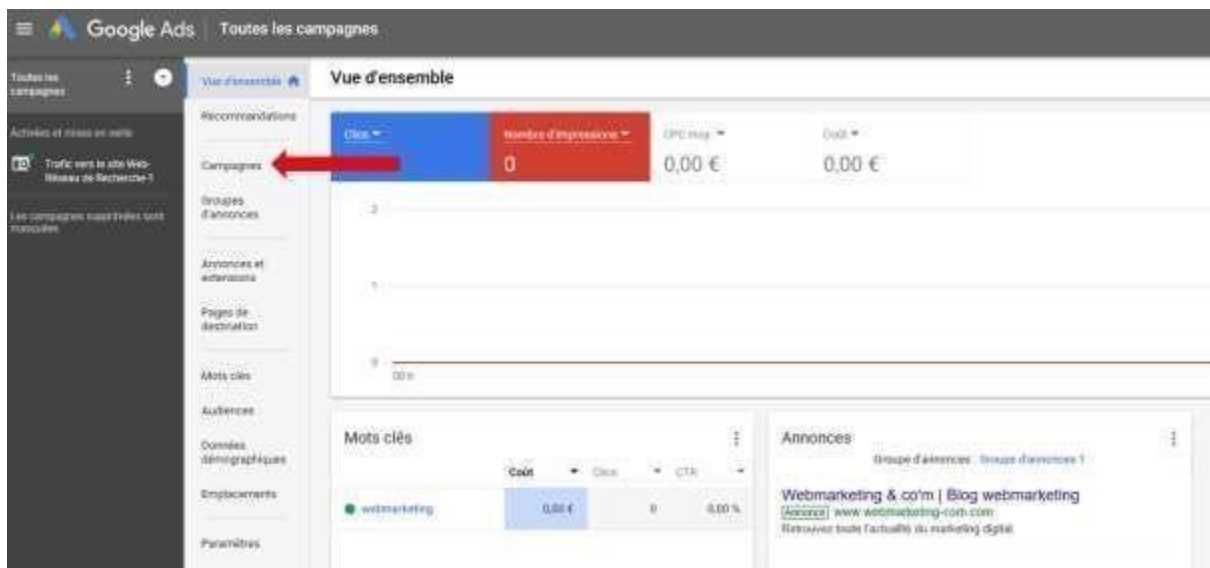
Google Ads | Toutes les campagnes

Toutes les campagnes

Activées et mises en veille

Trafic vers le site Web-Réseau de Recherche-1

Les campagnes supprimées sont masquées

Vue d'ensemble

Recommandations

Campagnes

Groupes d'annonces

Annonces et extensions

Pages de destination

Mots clés

Audiences

Données démographiques

Emplacements

Paramètres

Vue d'ensemble

Clics

Nombre d'impressions
0

CPC moy.
0,00 €

Coût
0,00 €

2

1

0

00 h

Mots clés

Coût | Clics | CTR
webmarketing | 0,00 € | 0 | 0,00 %

Annonces

Groupe d'annonces : Groupe d'annonces 1

Webmarketing & co'm | Blog webmarketing
Annonce www.webmarketing-com.com
Retrouvez toute l'actualité du marketing digital